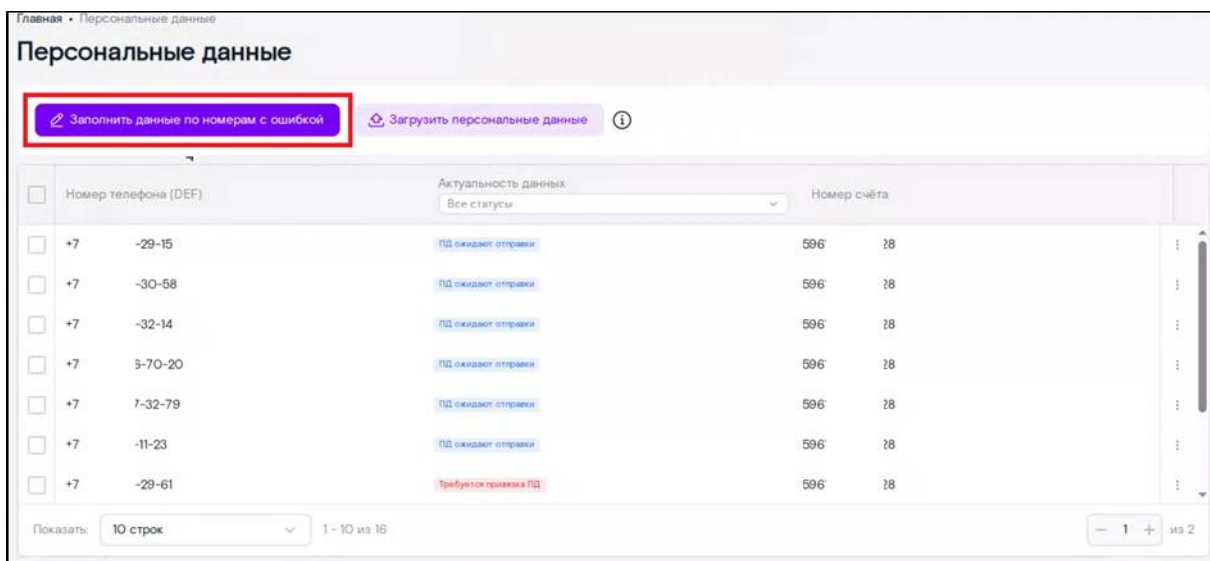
Главная • Персональные данные

Персональные данные

Заполнить данные по номерам с ошибкой

Загрузить персональные данные

| Номер телефона (DEF) | Актуальность данных Все статусы | Номер счёта |
|---|---|---|
| +7 -29-15 | ПД ожидают отправки | 596 28 |
| +7 -30-58 | ПД ожидают отправки | 596 28 |
| +7 -32-14 | ПД ожидают отправки | 596 28 |
| +7 6-70-20 | ПД ожидают отправки | 596 28 |
| +7 7-32-79 | ПД ожидают отправки | 596 28 |
| +7 -11-23 | ПД ожидают отправки | 596 28 |
| +7 -29-61 | Требуется привязка ПД | 596 28 |

Показать: 10 строк 1 - 10 из 16

— 1 + из 2